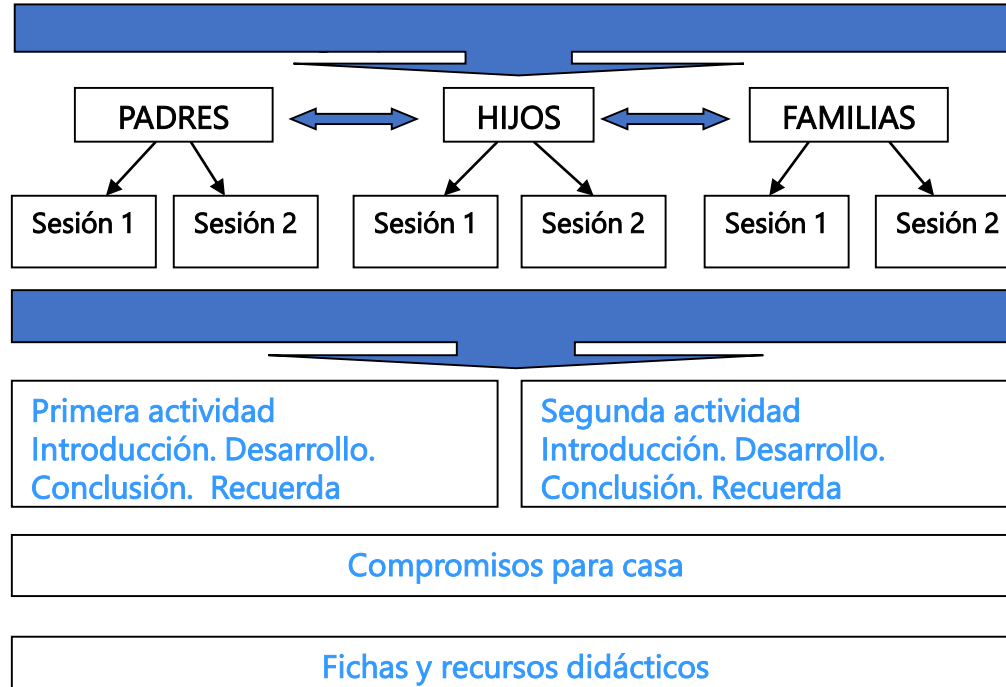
PADRES

HIJOS

FAMILIAS

Sesión 1

Sesión 2

Sesión 1

Sesión 2

Sesión 1

Sesión 2

Primera actividad
Introducción. Desarrollo.
Conclusión. Recuerda

Segunda actividad
Introducción. Desarrollo.
Conclusión. Recuerda

Compromisos para casa

Fichas y recursos didácticos